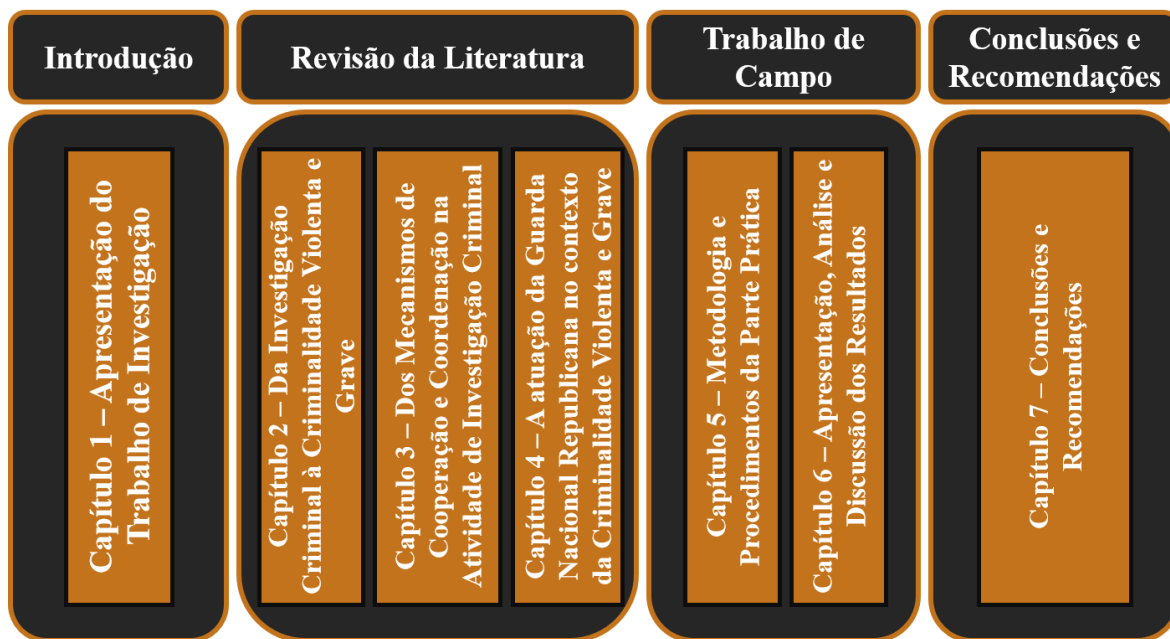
Introdução

Revisão da Literatura

Trabalho de Campo

Conclusões e Recomendações

Capítulo 1 – Apresentação do Trabalho de Investigação

Capítulo 2 – Da Investigação Criminal à Criminalidade Violenta e Grave

Capítulo 3 – Dos Mecanismos de Cooperação e Coordenação na Atividade de Investigação Criminal

Capítulo 4 – A atuação da Guarda Nacional Republicana no contexto da Criminalidade Violenta e Grave

Capítulo 5 – Metodologia e Procedimentos da Parte Prática

Capítulo 6 – Apresentação, Análise e Discussão dos Resultados

Capítulo 7 – Conclusões e Recomendações